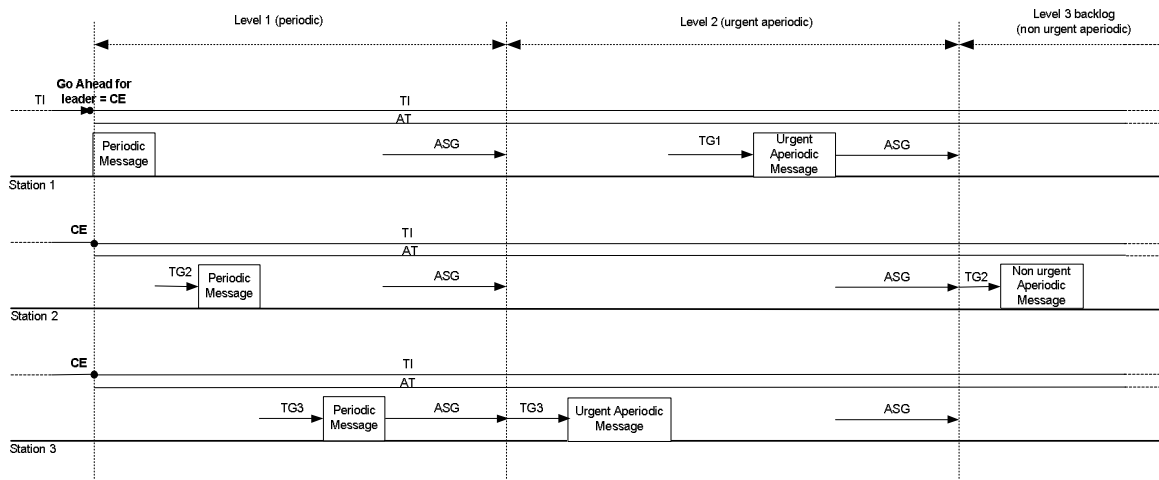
Level 1 (periodic)

Level 2 (urgent aperiodic)

Level 3 backlog (non urgent aperiodic)

TI

Go Ahead for leader = CE

TI

AT

Periodic Message

ASG

TG1

Urgent Aperiodic Message

ASG

Station 1

CE

TI

AT

TG2

Periodic Message

ASG

ASG

TG2

Non urgent Aperiodic Message

Station 2

CE

TI

AT

TG3

Periodic Message

ASG

TG3

Urgent Aperiodic Message

ASG

Station 3